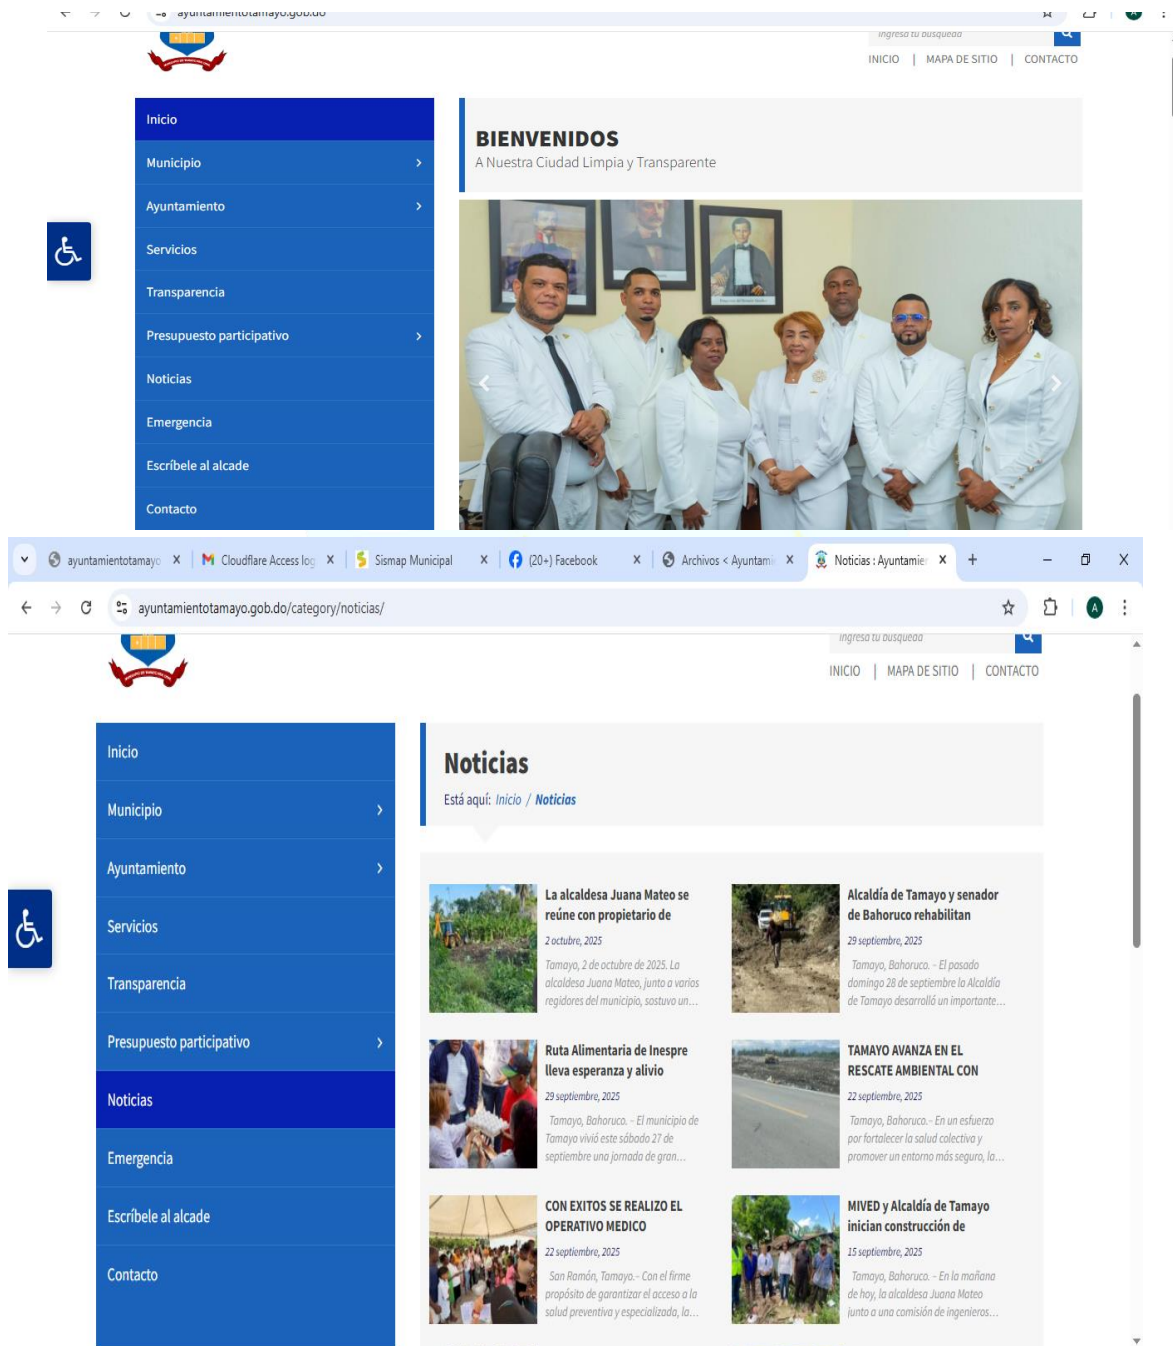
ayuntamientotamayo.gob.do

Ingresa tu busqueda

INICIO | MAPA DE SITIO | CONTACTO

Inicio
Municipio
Ayuntamiento
Servicios
Transparencia
Presupuesto participativo
Noticias
Emergencia
Escríbele al alcade
Contacto

BIENVENIDOS
A Nuestra Ciudad Limpia y Transparente

ayuntamientotamayo | Cloudflare Access log | Sismap Municipal | (20+) Facebook | Archivos < Ayuntami | Noticias : Ayuntamie

ayuntamientotamayo.gob.do/category/noticias/

Ingresa tu busqueda

INICIO | MAPA DE SITIO | CONTACTO

Inicio
Municipio
Ayuntamiento
Servicios
Transparencia
Presupuesto participativo
Noticias
Emergencia
Escríbele al alcade
Contacto

Noticias
Está aquí: Inicio / Noticias

La alcaldesa Juana Mateo se reúne con propietario de
2 octubre, 2025
Tamayo, 2 de octubre de 2025. La alcaldesa Juana Mateo, junto a varios regidores del municipio, sostuvo un...

Alcaldía de Tamayo y senador de Bahoruco rehabilitan
29 septiembre, 2025
Tamayo, Bahoruco. - El pasado domingo 28 de septiembre la Alcaldía de Tamayo desarrolló un importante...

Ruta Alimentaria de Inespre lleva esperanza y alivio
29 septiembre, 2025
Tamayo, Bahoruco. - El municipio de Tamayo vivió este sábado 27 de septiembre una jornada de gran...

TAMAYO AVANZA EN EL RESCATE AMBIENTAL CON
22 septiembre, 2025
Tamayo, Bahoruco.- En un esfuerzo por fortalecer la salud colectiva y promover un entorno más seguro, la...

CON EXITOS SE REALIZO EL OPERATIVO MEDICO
22 septiembre, 2025
San Ramón, Tamayo.- Con el firme propósito de garantizar el acceso a la salud preventiva y especializada, la...

MIVED y Alcaldía de Tamayo inician construcción de
15 septiembre, 2025
Tamayo, Bahoruco. - En la mañana de hoy, la alcaldesa Juana Mateo junto a una comisión de ingenieros...